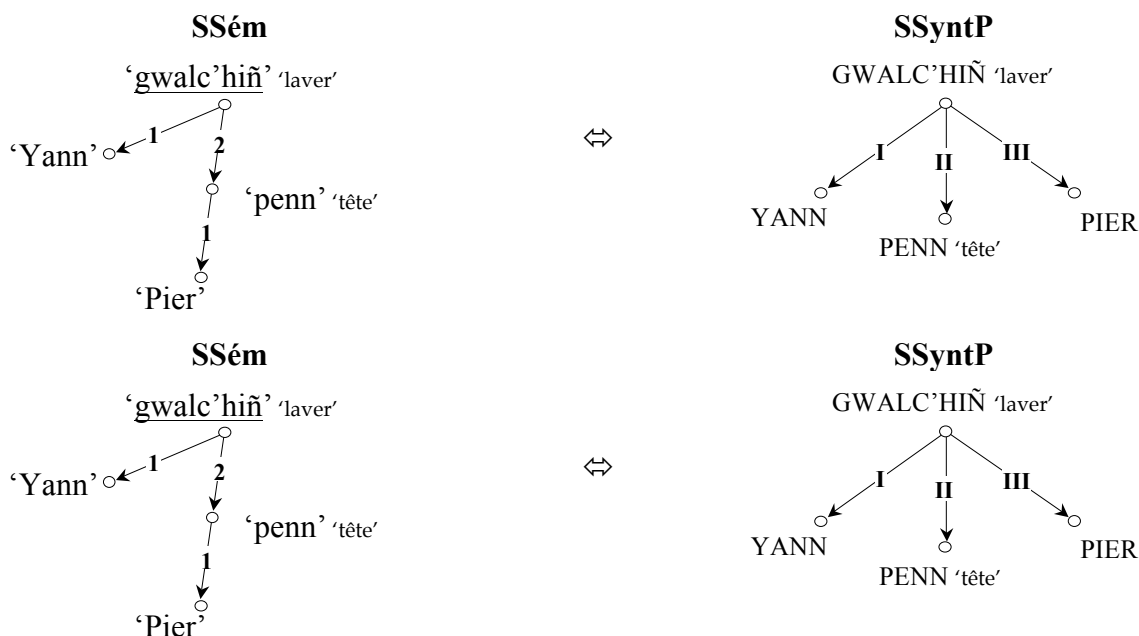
SSém

'gwalc'hiñ' 'laver'

'Yann'

1

2

'penn' 'tête'

1

'Pier'

⇔

SSyntP

GWALC'HIÑ 'laver'

I

II

III

YANN

PENN 'tête'

PIER

SSém

'gwalc'hiñ' 'laver'

'Yann'

1

2

'penn' 'tête'

1

'Pier'

⇔

SSyntP

GWALC'HIÑ 'laver'

I

II

III

YANN

PENN 'tête'

PIER